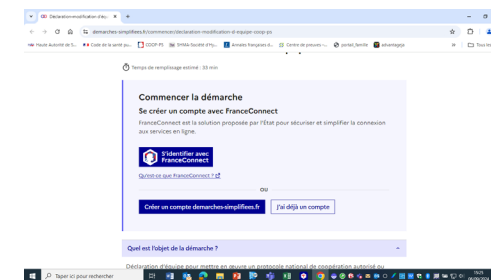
Déclaration-modification d'équ... ×

demarches-simplifiees.fr/commencer/declaration-modification-d-equipe-coop-ps

Haute Autorité de S... | Code de la santé pu... | COOP PS | DHMA-Société d'Hy... | Années françaises d... | Centre de preuves -... | portail_famille | advantagipa | Tous les

Temps de remplissage estimé : 20 min

Commencer la démarche

Se créer un compte avec FranceConnect

FranceConnect est la solution proposée par l'État pour sécuriser et simplifier la connexion aux services en ligne.

S'identifier avec FranceConnect

Qu'est-ce que FranceConnect ?

ou

Créer un compte demarches-simplifiees.fr

J'ai déjà un compte

Quel est l'objet de la démarche ?

Déclaration d'équipe pour mettre en œuvre un protocole national de coopération autorisé ou

Taper ici pour rechercher

15:05
06/06/2024